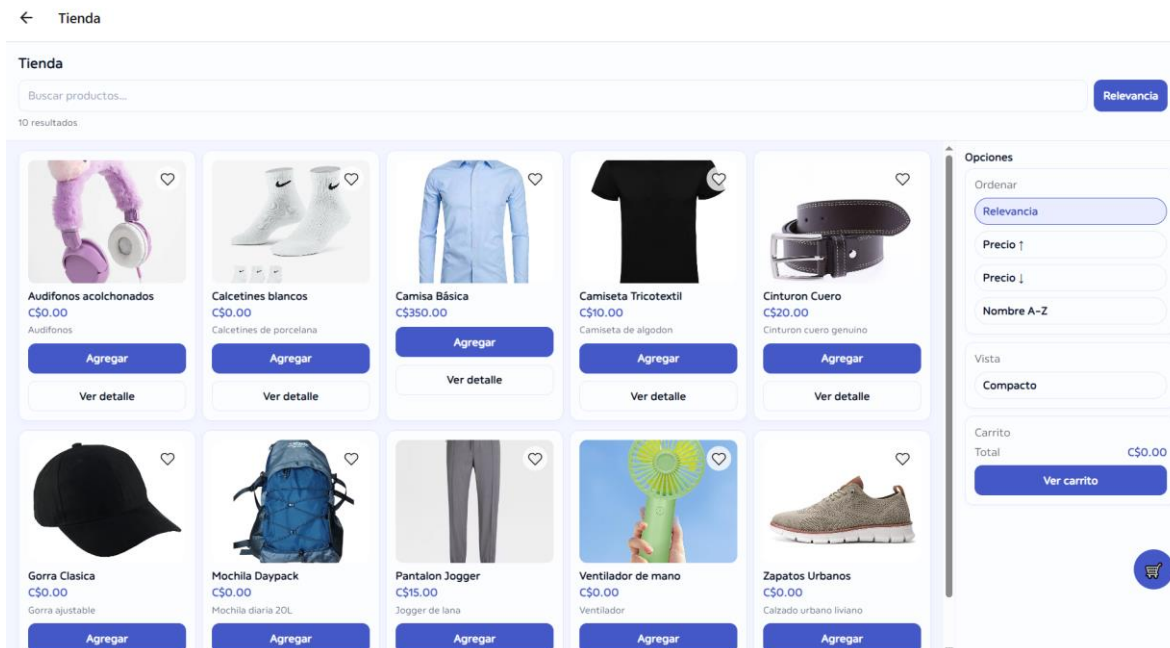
← Tienda

Tienda

Buscar productos...

Relevancia

10 resultados

Audifonos acolchonados
C$0.00
Audifonos
Agregar
Ver detalle

Calcetines blancos
C$0.00
Calcetines de porcelana
Agregar
Ver detalle

Camisa Básica
C$350.00
Agregar
Ver detalle

Camiseta Tricotextil
C$10.00
Camiseta de algodon
Agregar
Ver detalle

Cinturon Cuero
C$20.00
Cinturon cuero genuino
Agregar
Ver detalle

Gorra Clasica
C$0.00
Gorra ajustable
Agregar

Mochila Daypack
C$0.00
Mochila diaria 20L
Agregar

Pantalon Jogger
C$15.00
Jogger de lana
Agregar

Ventilador de mano
C$0.00
Ventilador
Agregar

Zapatos Urbanos
C$0.00
Calzado urbano liviano
Agregar

Opciones
Ordenar
Relevancia
Precio ↑
Precio ↓
Nombre A-Z

Vista
Compacto

Carrito
Total C$0.00
Ver carrito